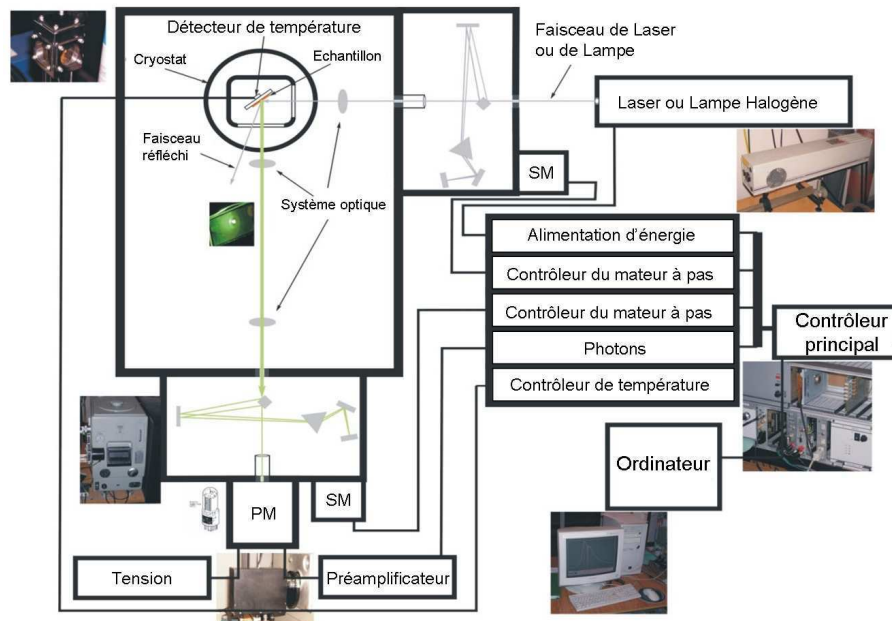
Détecteur de température

Faisceau de Laser ou de Lampe

Cryostat

Echantillon

Laser ou Lampe Halogène

Faisceau réfléchi

SM

Système optique

Alimentation d'énergie

Contrôleur du mateur à pas

Contrôleur du mateur à pas

Contrôleur principal

Photons

Contrôleur de température

Ordinateur

PM

SM

Tension

Préamplificateur